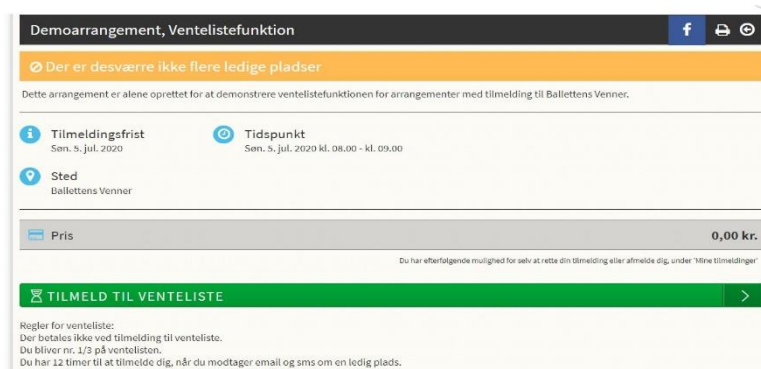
Demoarrangement, Ventelistefunktion

f

Der er desværre ikke flere ledige pladser

Dette arrangement er alene oprettet for at demonstrere ventelistefunktionen for arrangementer med tilmelding til Ballettens Venner.

Tilmeldingsfrist
Søn. 5. jul. 2020

Tidspunkt
Søn. 5. jul. 2020 kl. 08.00 - kl. 09.00

Sted
Ballettens Venner

Pris

0,00 kr.

Du har efterfølgende mulighed for selv at rette din tilmelding eller afmelde dig, under 'Mine tilmeldinger'

TILMELD TIL VENTELISTE

>

Regler for venteliste:
Der betales ikke ved tilmelding til venteliste.
Du bliver nr. 1/3 på ventelisten.
Du har 12 timer til at tilmelde dig, når du modtager email og sms om en ledig plads.